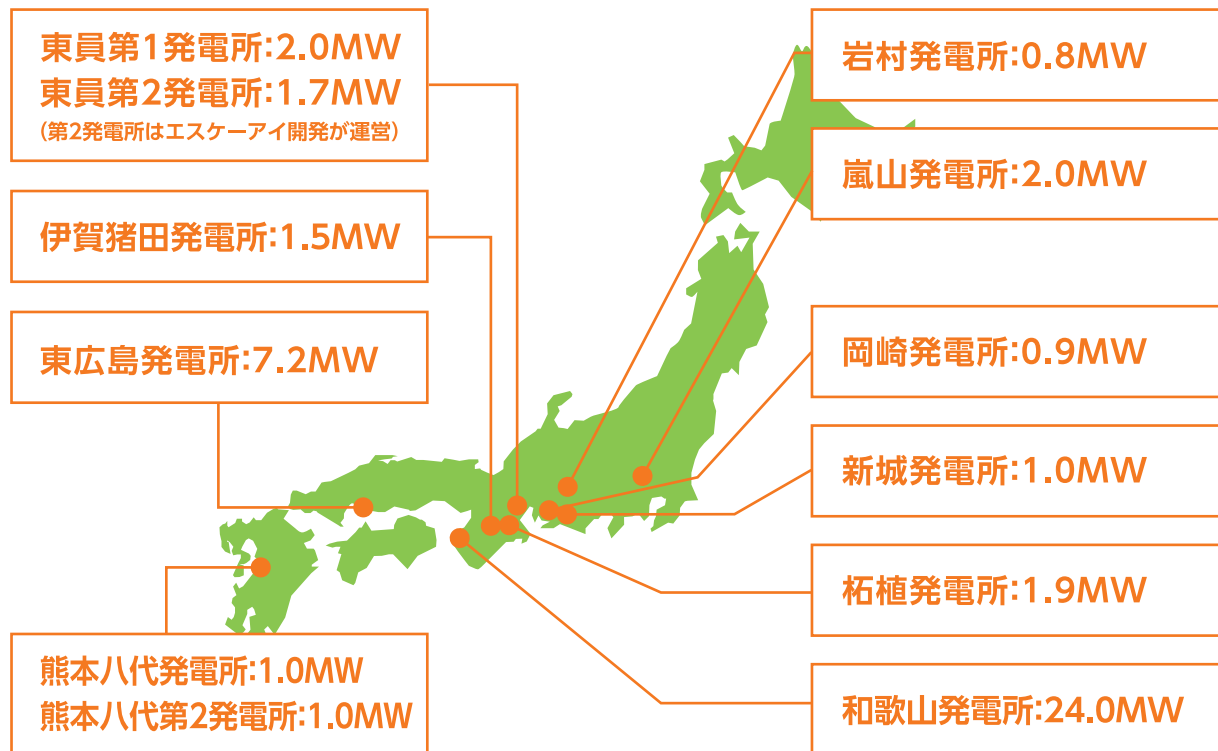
東員第1発電所:2.0MW
東員第2発電所:1.7MW
(第2発電所はエスケーアイ開発が運営)

伊賀猪田発電所:1.5MW

東広島発電所:7.2MW

熊本八代発電所:1.0MW
熊本八代第2発電所:1.0MW

岩村発電所:0.8MW

嵐山発電所:2.0MW

岡崎発電所:0.9MW

新城発電所:1.0MW

柘植発電所:1.9MW

和歌山発電所:24.0MW